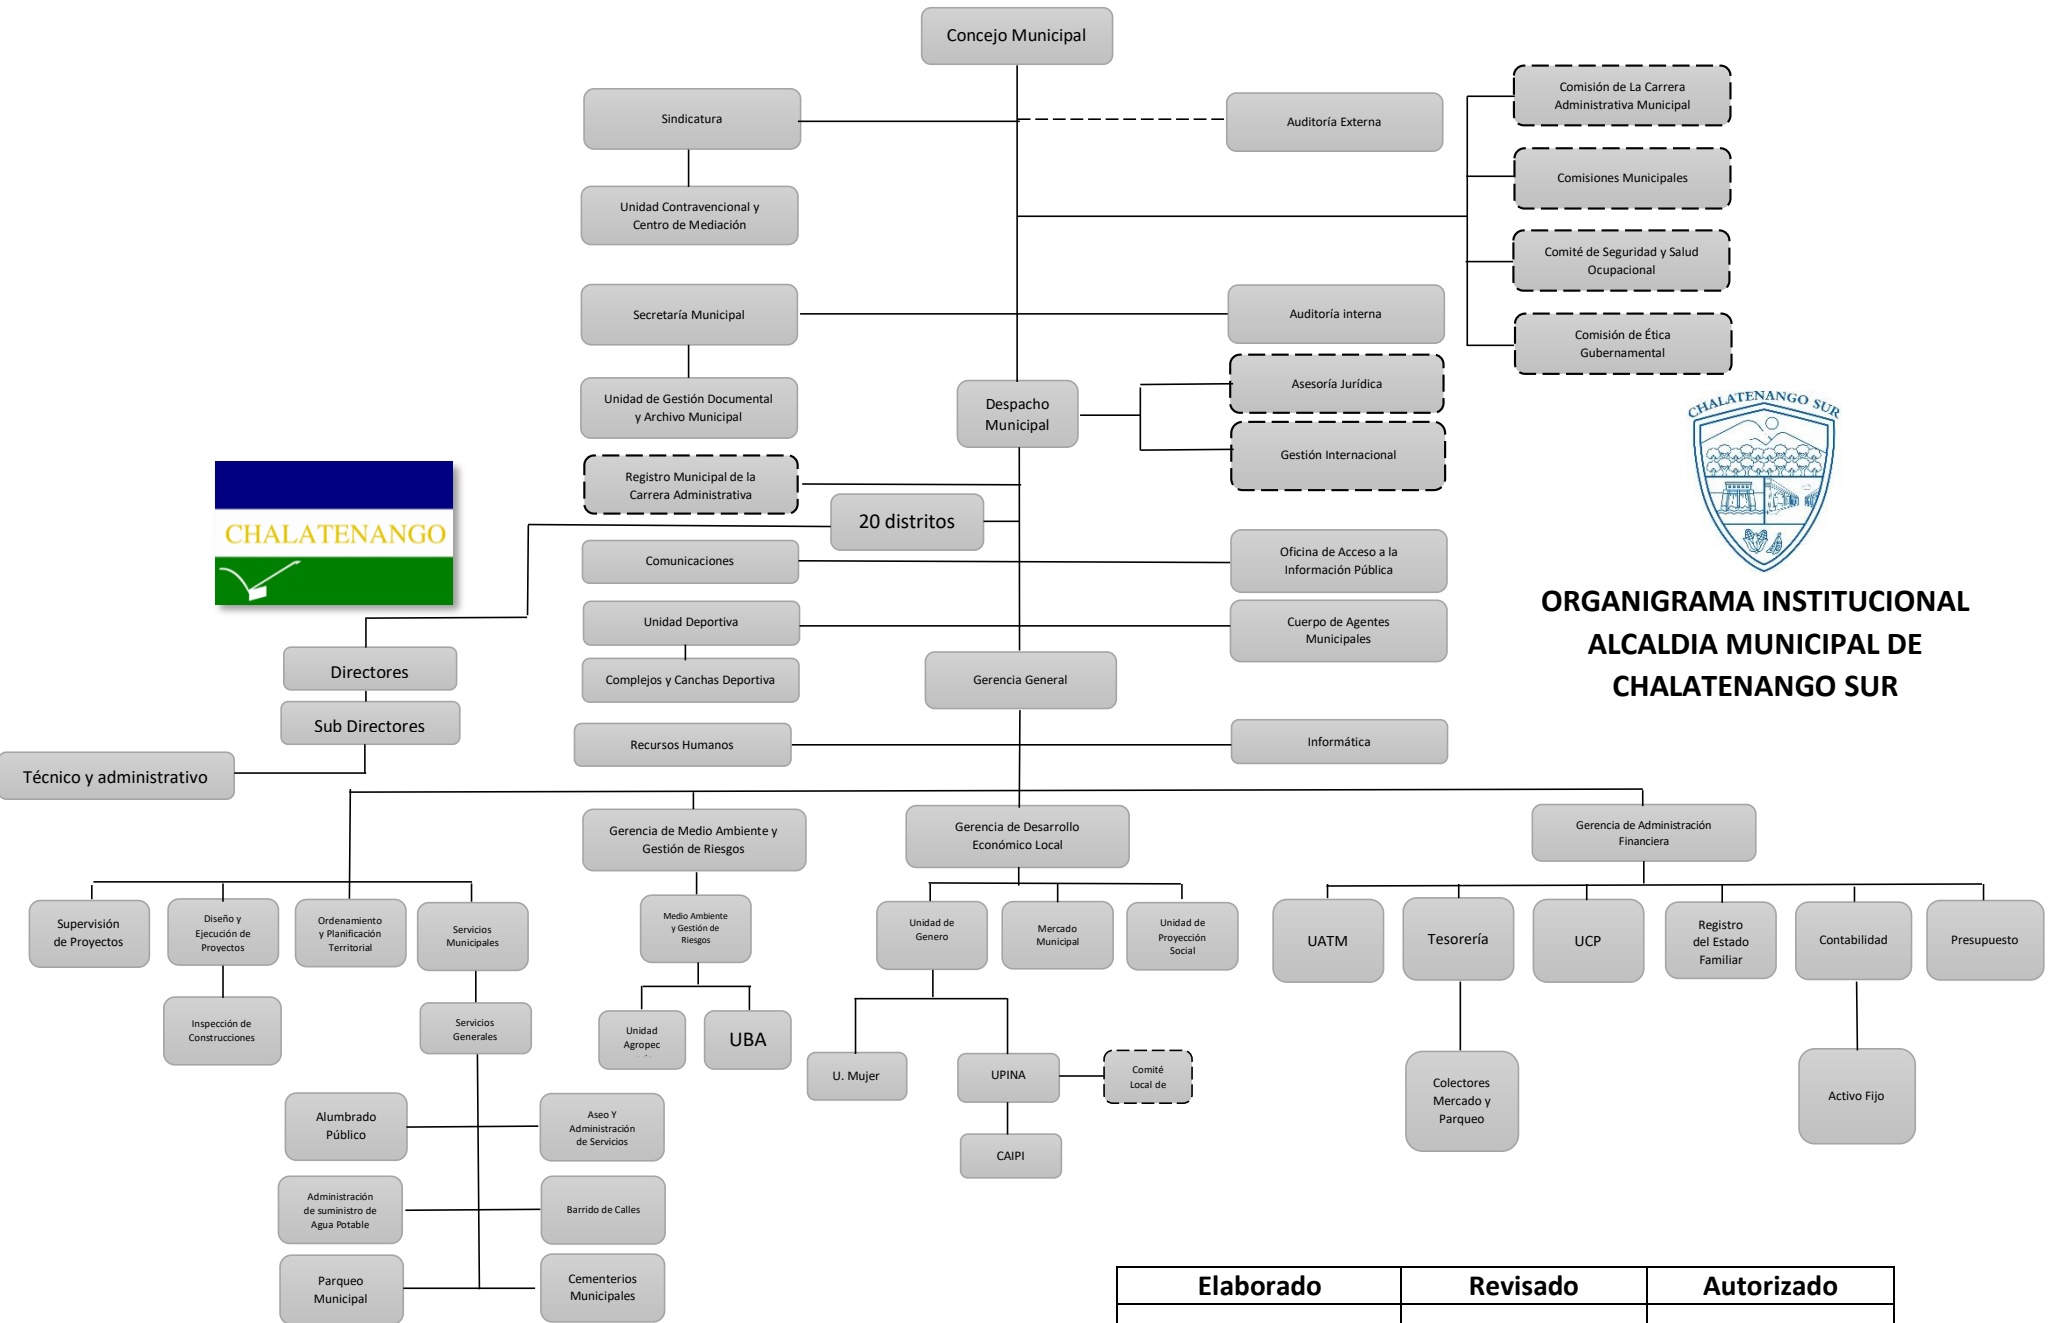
Concejo Municipal

Sindicatura

Auditoría Externa

Comisión de La Carrera Administrativa Municipal

Comisiones Municipales

Comité de Seguridad y Salud Ocupacional

Comisión de Ética Gubernamental

Unidad Contravencional y Centro de Mediación

Secretaría Municipal

Auditoría interna

Unidad de Gestión Documental y Archivo Municipal

Despacho Municipal

Asesoría Jurídica

Gestión Internacional

CHALATENANGO SUR

Registro Municipal de la Carrera Administrativa

CHALATENANGO

20 distritos

Comunicaciones

Oficina de Acceso a la Información Pública

Unidad Deportiva

Cuerpo de Agentes Municipales

ORGANIGRAMA INSTITUCIONAL ALCALDIA MUNICIPAL DE CHALATENANGO SUR

Directores

Complejos y Canchas Deportiva

Gerencia General

Sub Directores

Técnico y administrativo

Recursos Humanos

Informática

Gerencia de Medio Ambiente y Gestión de Riesgos

Gerencia de Desarrollo Económico Local

Gerencia de Administración Financiera

Supervisión de Proyectos

Diseño y Ejecución de Proyectos

Ordenamiento y Planificación Territorial

Servicios Municipales

Medio Ambiente y Gestión de Riesgos

Unidad de Genero

Mercado Municipal

Unidad de Proyección Social

UATM

Tesorería

UCP

Registro del Estado Familiar

Contabilidad

Presupuesto

Inspección de Construcciones

Servicios Generales

Unidad Agropec

UBA

U. Mujer

UPINA

Comité Local de

Alumbrado Público

Aseo Y Administración de Servicios

CAIPI

Colectores Mercado y Parqueo

Activo Fijo

Administración de suministro de Agua Potable

Barrido de Calles

Parqueo Municipal

Cementerios Municipales

| Elaborado | Revisado | Autorizado |
|---|---|---|